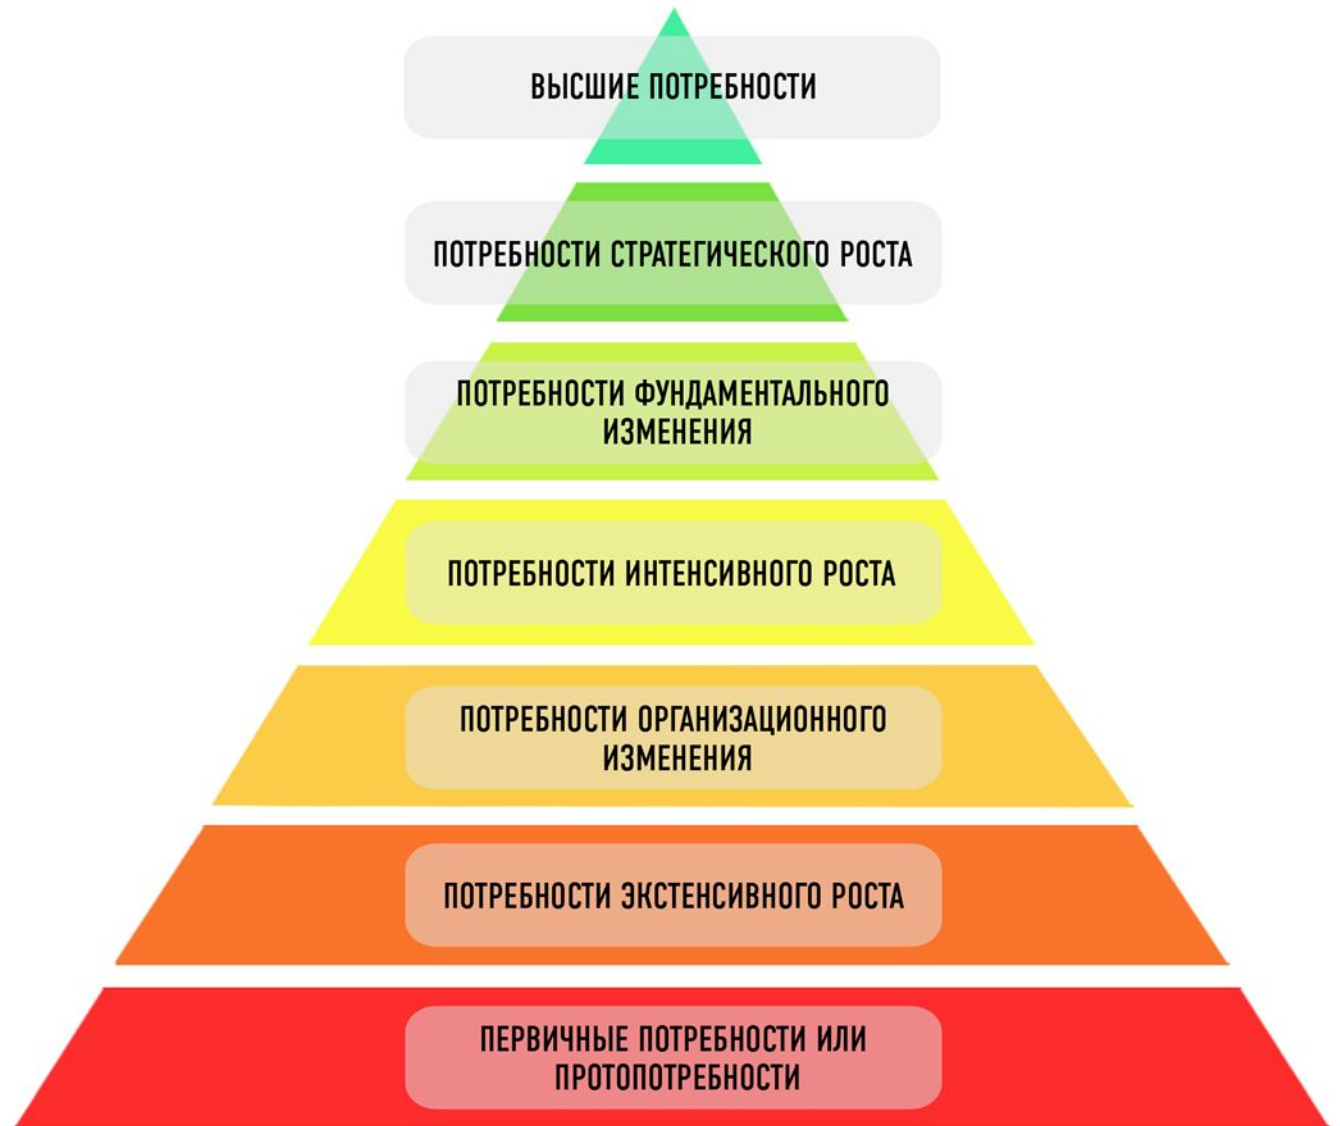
ВЫСШИЕ ПОТРЕБНОСТИ

ПОТРЕБНОСТИ СТРАТЕГИЧЕСКОГО РОСТА

ПОТРЕБНОСТИ ФУНДАМЕНТАЛЬНОГО ИЗМЕНЕНИЯ

ПОТРЕБНОСТИ ИНТЕНСИВНОГО РОСТА

ПОТРЕБНОСТИ ОРГАНИЗАЦИОННОГО ИЗМЕНЕНИЯ

ПОТРЕБНОСТИ ЭКСТЕНСИВНОГО РОСТА

ПЕРВИЧНЫЕ ПОТРЕБНОСТИ ИЛИ ПРОТОПОТРЕБНОСТИ